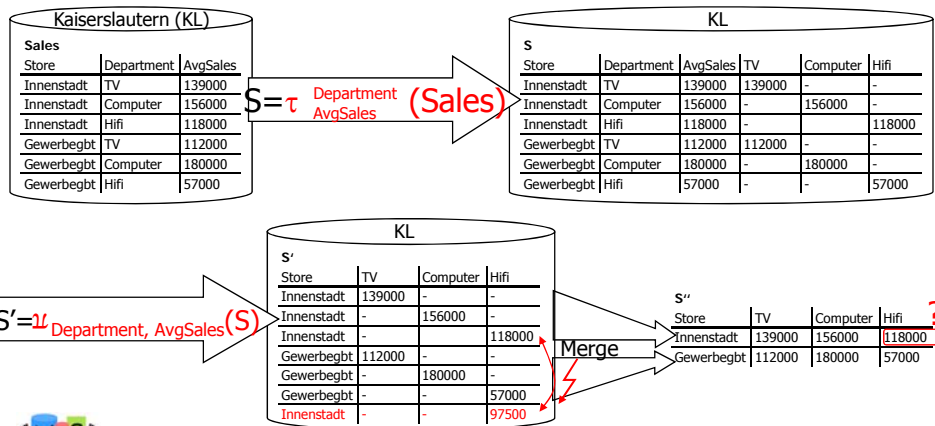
Kaiserslautern (KL)

Sales

| Store | Department | AvgSales |
|---|---|---|
| Innenstadt | TV | 139000 |
| Innenstadt | Computer | 156000 |
| Innenstadt | Hifi | 118000 |
| Gewerbegbt | TV | 112000 |
| Gewerbegbt | Computer | 180000 |
| Gewerbegbt | Hifi | 57000 |

S= $\tau$ Department AvgSales (Sales)

KL

S

| Store | Department | AvgSales | TV | Computer | Hifi |
|---|---|---|---|---|---|
| Innenstadt | TV | 139000 | 139000 | - | - |
| Innenstadt | Computer | 156000 | - | 156000 | - |
| Innenstadt | Hifi | 118000 | - | | 118000 |
| Gewerbegbt | TV | 112000 | 112000 | - | - |
| Gewerbegbt | Computer | 180000 | - | 180000 | - |
| Gewerbegbt | Hifi | 57000 | - | - | 57000 |

S'= $\nu$ Department, AvgSales (S)

KL

S'

| Store | TV | Computer | Hifi |
|---|---|---|---|
| Innenstadt | 139000 | - | - |
| Innenstadt | - | 156000 | - |
| Innenstadt | - | | 118000 |
| Gewerbegbt | 112000 | - | - |
| Gewerbegbt | - | 180000 | - |
| Gewerbegbt | - | - | 57000 |
| Innenstadt | - | - | 97500 |

Merge

S''

| Store | TV | Computer | Hifi |
|---|---|---|---|
| Innenstadt | 139000 | 156000 | 118000 |
| Gewerbegbt | 112000 | 180000 | 57000 |

?